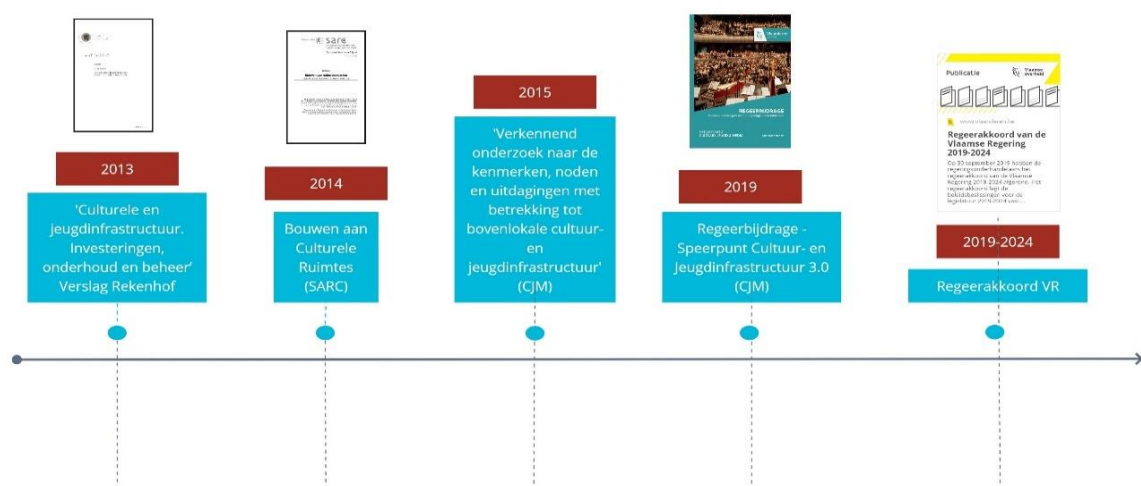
2013

'Culturele en jeugdinfrastructuur. Investeringen, onderhoud en beheer' Verslag Rekenhof

sarc

2014

Bouwen aan Culturele Ruimtes (SARC)

2015

'Verkennend onderzoek naar de kenmerken, noden en uitdagingen met betrekking tot bovenlokale cultuur- en jeugdinfrastructuur' (CJM)

REGEERBIJDRAGE

2019

Regeerbijdrage - Speerpunt Cultuur- en Jeugdinfrastructuur 3.0 (CJM)

Publicatie

Vlaamse overheid

Regeerakkoord van de Vlaamse Regering 2019-2024

Op 30 september 2019 hebben de regeringsonderhandelaars het regeerakkoord van de Vlaamse Regering 2019-2024 afgerond. Het regeerakkoord legt de beleidsbeslissingen voor de legislatuur 2019-2024 vast.

2019-2024

Regeerakkoord VR